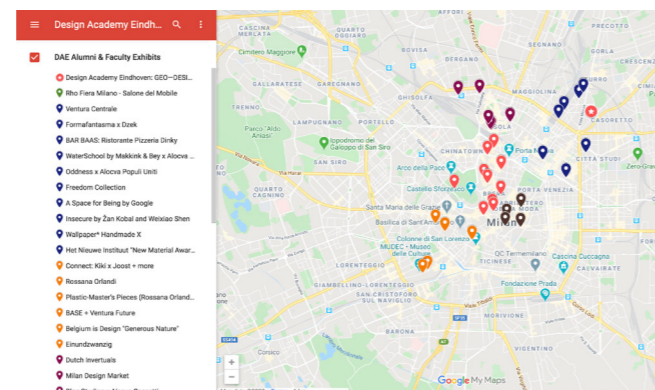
Design Academy Eindh...

DAE Alumni & Faculty Exhibits

Design Academy Eindhoven: GEO—DESI...
Rho Fiera Milano - Salone del Mobile
Ventura Centrale
Formafantasma x Dzek
BAR BAAS: Ristorante Pizzeria Dinky
WaterSchool by Makkink & Bey x Alocva ...
Oddness x Alocva Populi Uniti
Freedom Collection
A Space for Being by Google
Insecure by Žan Kobal and Weixiao Shen
Wallpaper* Handmade X
Het Nieuwe Instituut "New Material Awar...
Connect: Kiki x Joost + more
Rossana Orlandi
Plastic-Master's Pieces [Rossana Orland...
BASE + Ventura Future
Belgium is Design "Generous Nature"
Einundzwanzig
Dutch Invertuals
Milan Design Market

Cimitero Maggiore
Parco Monte Stella
Parco Industria Alfa Romeo
"Pasolo Aldo Amisi"
Ippodromo del Galoppo di San Siro
CHINATOWN
Arco della Pace
Castello Sforzesco
PORTA VENEZIA
CITTÀ STUDI
Zero-Gra...
Santa Maria delle Grazie
Basilica di Sant'Ambrogio
Colonne di San Lorenzo
MUDEC - Museo delle Culture
Milan
QC Terme Milano
Cascina Cuccagna
Fondazione Prada
GIAMBELLINO-LORENTEGGIO
SAN CRISTOFORO
Google My Maps
+
−